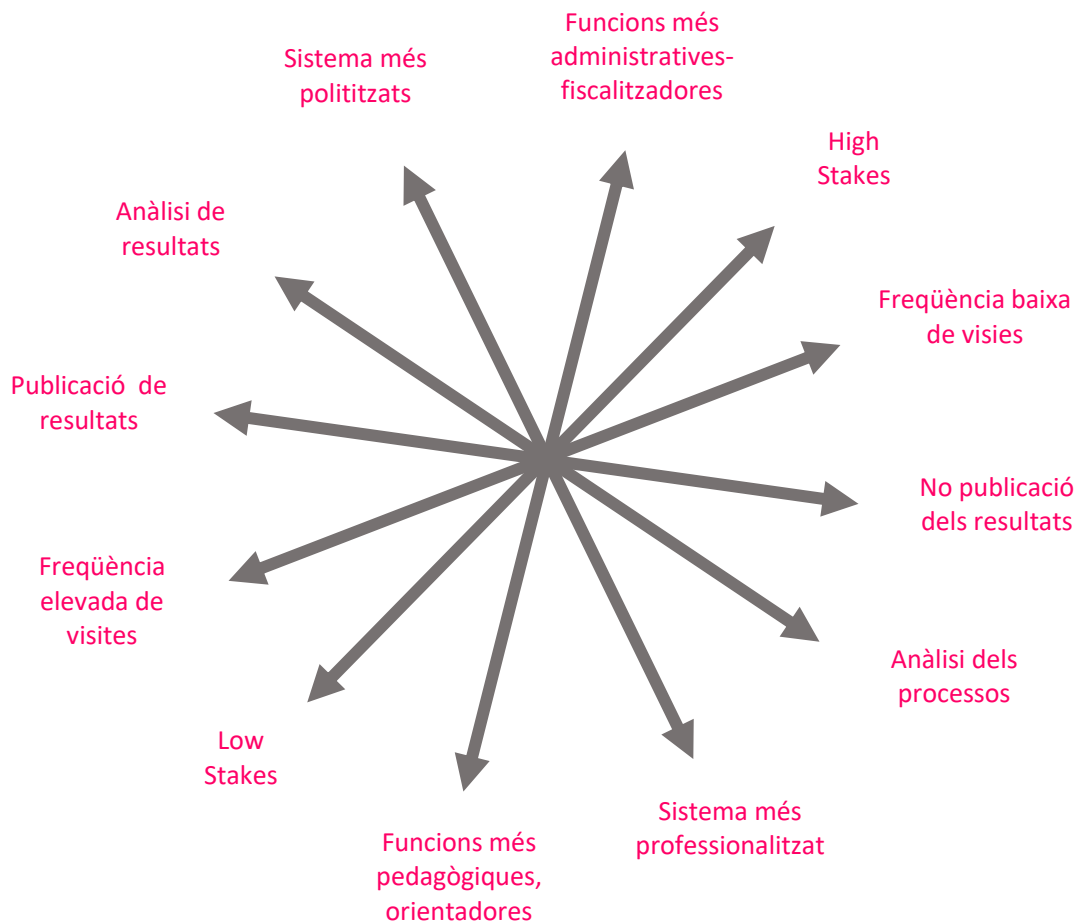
Funcions més administratives-fiscalitzadores

Sistema més polititzats

High Stakes

Anàlisi de resultats

Freqüència baixa de visies

Publicació de resultats

No publicació dels resultats

Freqüència elevada de visites

Anàlisi dels processos

Low Stakes

Sistema més professionalitzat

Funcions més pedagògiques, orientadores